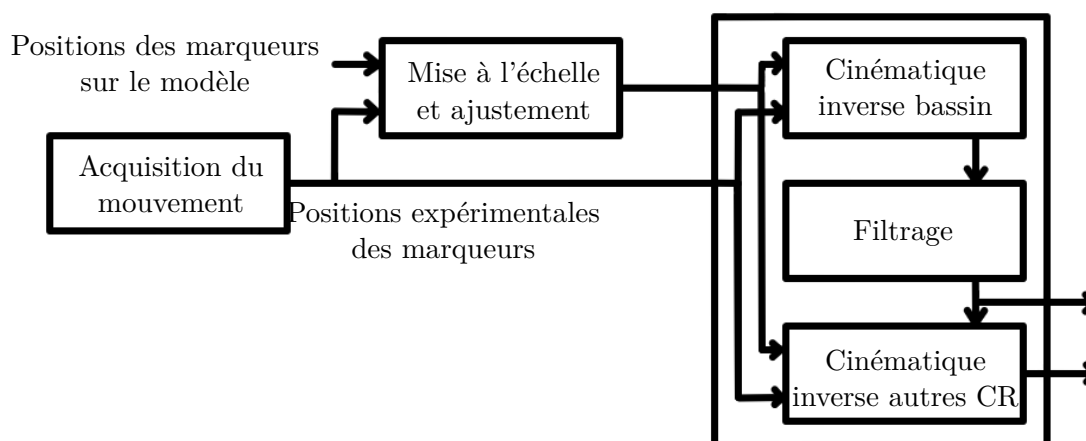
Positions des marqueurs sur le modèle

Mise à l'échelle et ajustement

Acquisition du mouvement

Positions expérimentales des marqueurs

Cinématique inverse bassin

Filtrage

Cinématique inverse autres CR